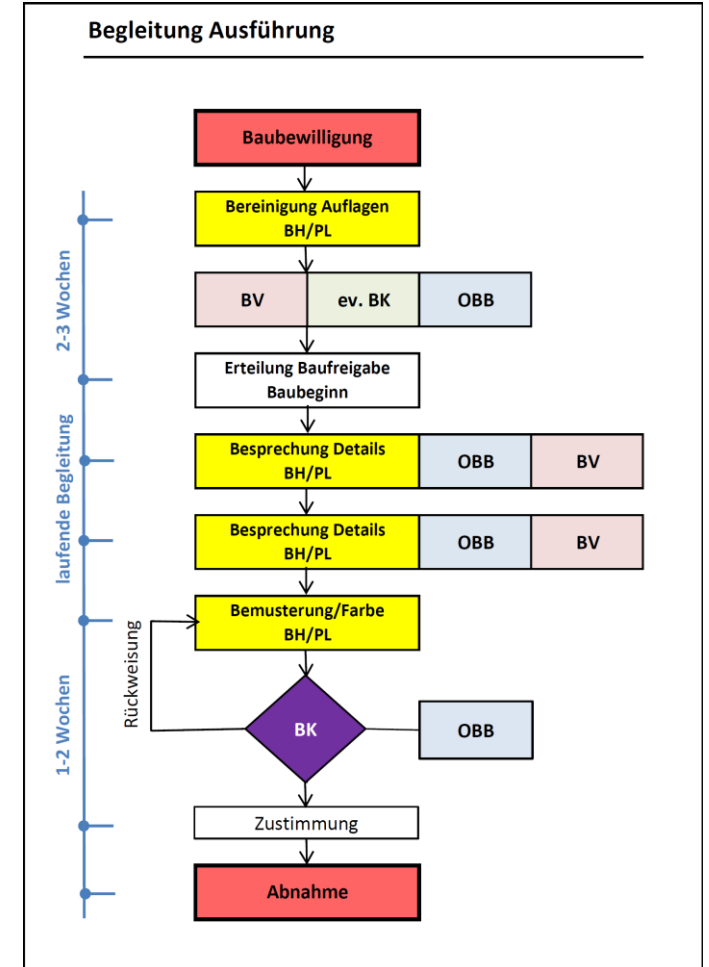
Begleitung Ausführung

Baubewilligung

2-3 Wochen

Bereinigung Auflagen BH/PL

BV

ev. BK

OBB

Erteilung Baufreigabe Baubeginn

laufende Begleitung

Besprechung Details BH/PL

OBB

BV

Besprechung Details BH/PL

OBB

BV

1-2 Wochen

Bemusterung/Farbe BH/PL

Rückweisung

BK

OBB

Zustimmung

Abnahme